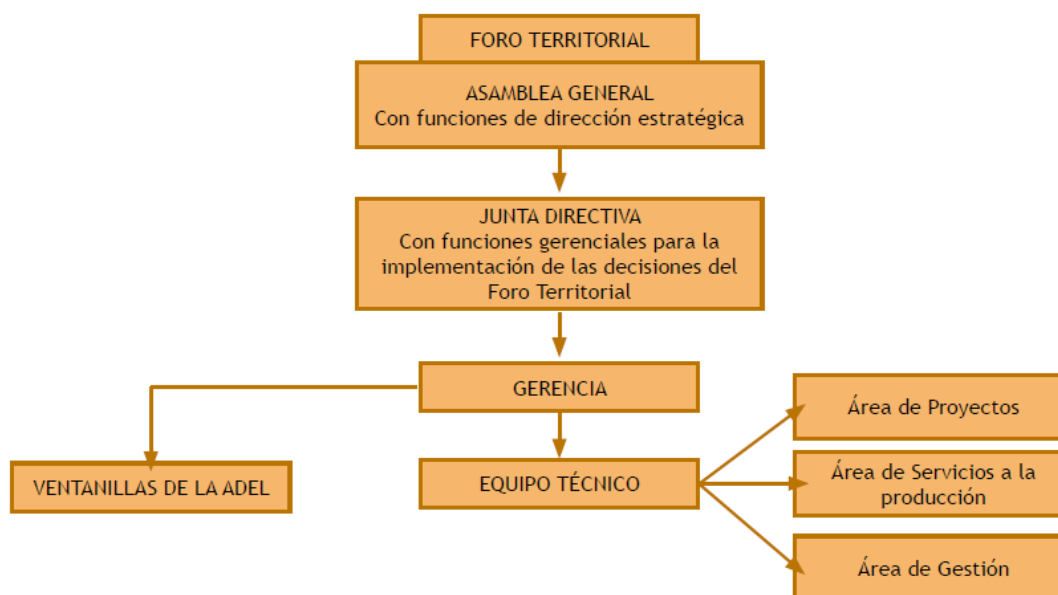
FORO TERRITORIAL

ASAMBLEA GENERAL
Con funciones de dirección estratégica

JUNTA DIRECTIVA
Con funciones gerenciales para la implementación de las decisiones del Foro Territorial

GERENCIA

VENTANILLAS DE LA ADEL

EQUIPO TÉCNICO

Área de Proyectos

Área de Servicios a la producción

Área de Gestión